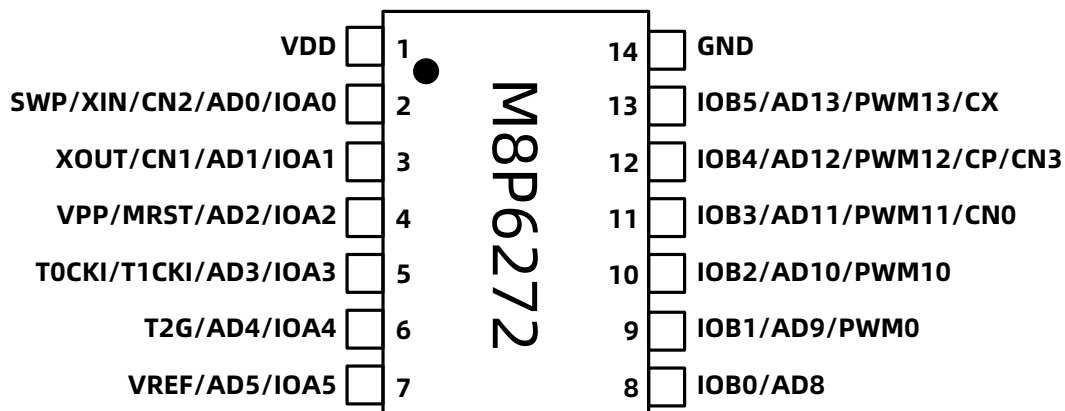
VDD 1
SWP/XIN/CN2/AD0/IOA0 2
XOUT/CN1/AD1/IOA1 3
VPP/MRST/AD2/IOA2 4
T0CKI/T1CKI/AD3/IOA3 5
T2G/AD4/IOA4 6
VREF/AD5/IOA5 7

M8P6272

14 GND
13 IOB5/AD13/PWM13/CX
12 IOB4/AD12/PWM12/CP/CN3
11 IOB3/AD11/PWM11/CN0
10 IOB2/AD10/PWM10
9 IOB1/AD9/PWM0
8 IOB0/AD8